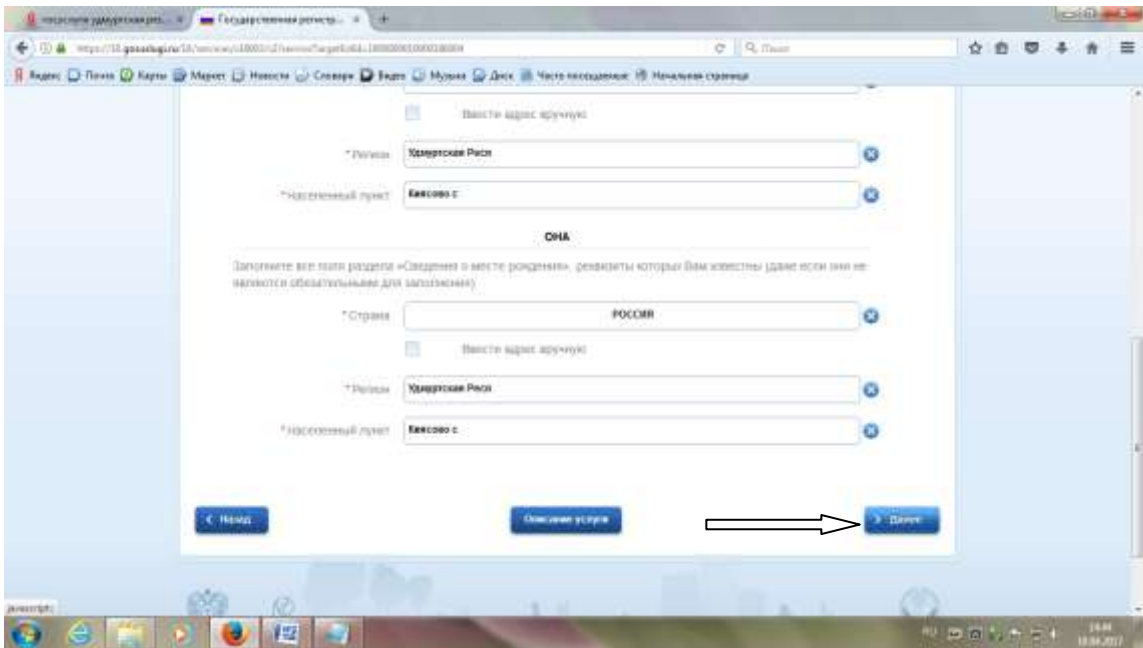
госуслуги удмуртская рес... | Государственная регистр...

https://18.gosuslugi.ru/18/service/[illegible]

Поиск

Яндекс Почта Карты Маркет Новости Словари Видео Музыка Диск Часто посещаемые Начальная страница

Ввести адрес вручную

*Регион Удмуртская Респ

*Населенный пункт Каксово с

ОНА

Заполните все поля раздела «Сведения о месте рождения», реквизиты которых Вам известны (даже если они не являются обязательными для заполнения).

*Страна РОССИЯ

Ввести адрес вручную

*Регион Удмуртская Респ

*Населенный пункт Каксово с

< Назад

Описание услуги

> Далее

javascript:

RU

19:44
18.04.2017